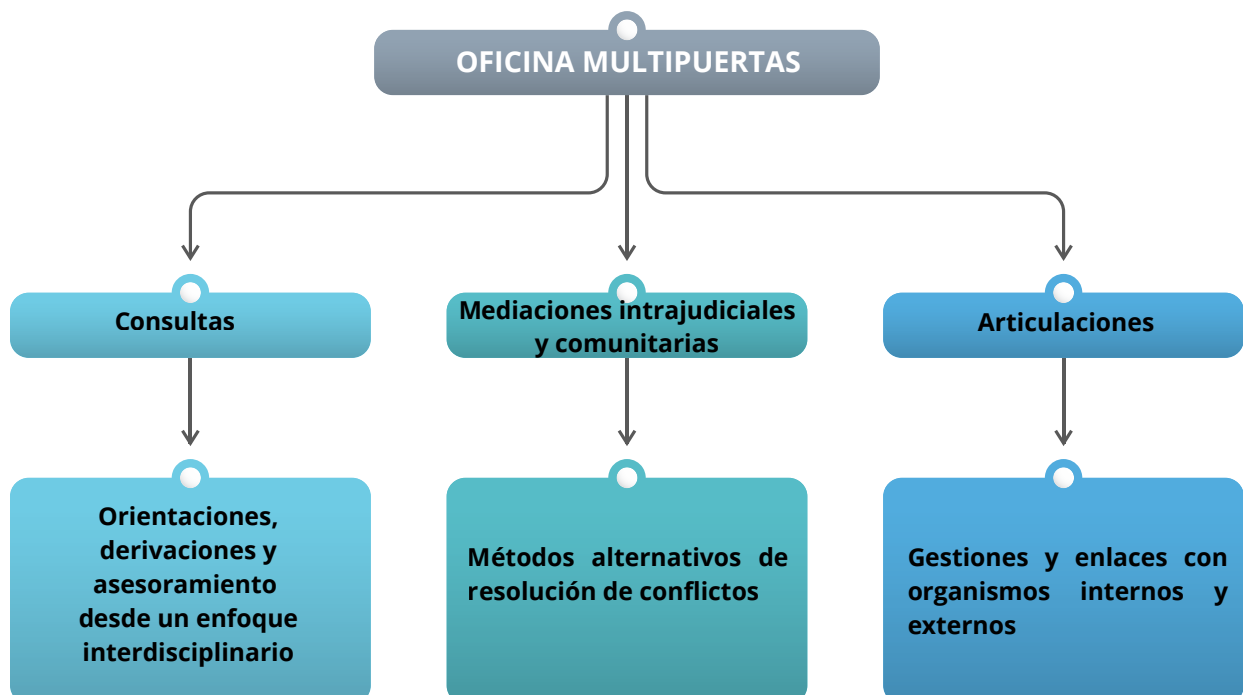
OFICINA MULTIPUERTAS

Consultas

Mediaciones intrajudiciales y comunitarias

Articulaciones

Orientaciones, derivaciones y asesoramiento desde un enfoque interdisciplinario

Métodos alternativos de resolución de conflictos

Gestiones y enlaces con organismos internos y externos